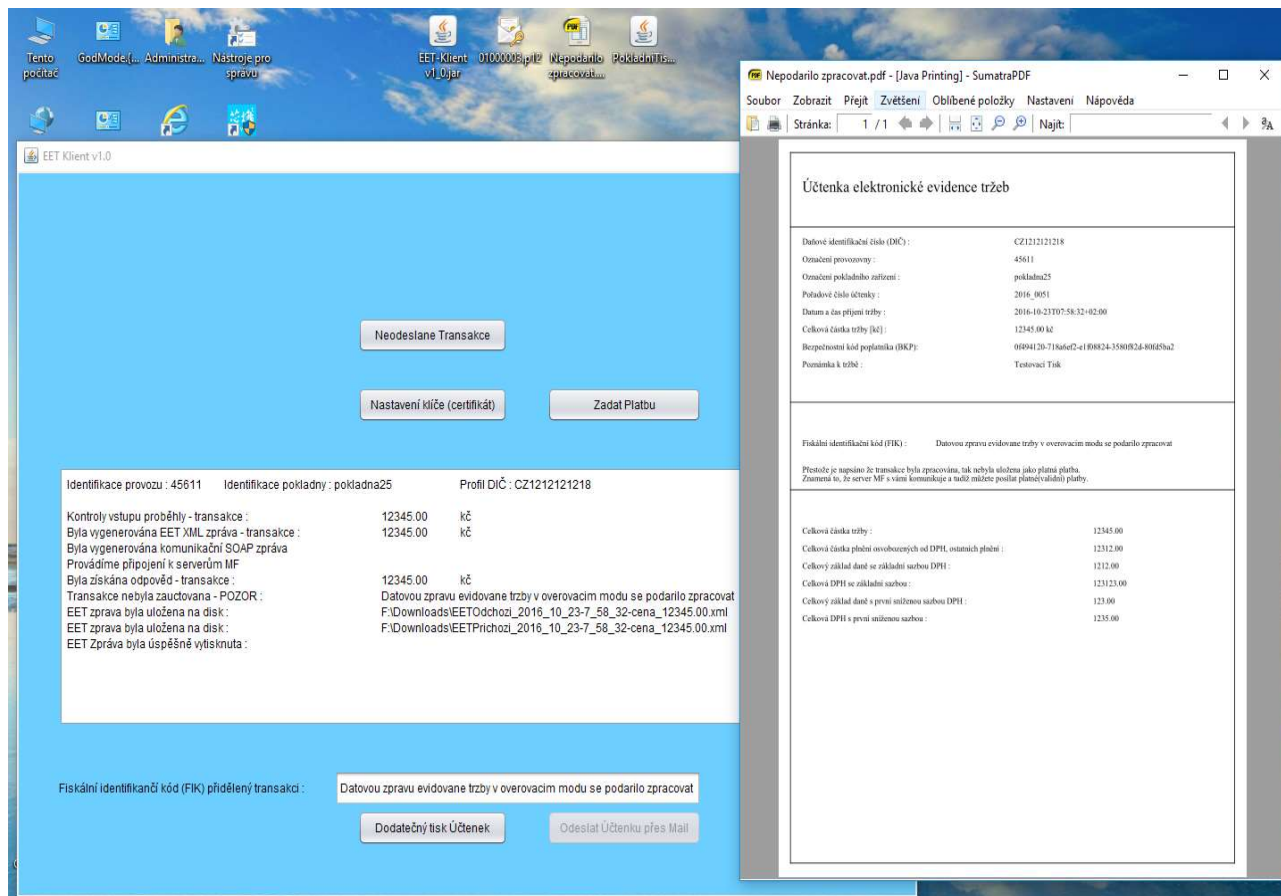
Tento počítač GodMode.{... Administra... Nástroje pro správu EET-Klient v1_0.jar 01000003.p12 Nepodarilo zpracovat... PokladniTis...

EET Klient v1.0

Neodeslane Transakce

Nastavení klíče (certifikát)

Zadat Platbu

Identifikace provozu : 45611 Identifikace pokladny : pokladna25 Profil DIČ : CZ1212121218

| | | |
|---|---|---|
| Kontroly vstupu proběhly - transakce : | 12345.00 | kč |
| Byla vygenerována EET XML zpráva - transakce : | 12345.00 | kč |
| Byla vygenerována komunikační SOAP zpráva | | |
| Provádíme připojení k serverům MF | | |
| Byla získána odpověď - transakce : | 12345.00 | kč |
| Transakce nebyla zauctovana - POZOR : | Datovou zpravu evidovane trzby v overovacim modu se podarilo zpracovat | |
| EET zprava byla uložena na disk : | F:\Downloads\EETOdchozi_2016_10_23-7_58_32-cena_12345.00.xml | |
| EET zprava byla uložena na disk : | F:\Downloads\EETPrichozi_2016_10_23-7_58_32-cena_12345.00.xml | |
| EET Zpráva byla úspěšně vytisknuta : | | |

Fiskální identifikanční kód (FIK) přidělený transakci : Datovou zpravu evidovane trzby v overovacim modu se podarilo zpracovat

Dodatečný tisk Účtenek

Odeslat Účtenku přes Mail

Nepodarilo zpracovat.pdf - [Java Printing] - SumatraPDF

Soubor Zobrazit Přejít Zvětšení Oblíbené položky Nastavení Nápověda

Stránka: 1 / 1 Najít:

Účtenka elektronické evidence tržeb

| | |
|---|---|
| Daňové identifikační číslo (DIČ) : | CZ1212121218 |
| Označení provozovny : | 45611 |
| Označení pokladního zařízení : | pokladna25 |
| Pořadové číslo účtenky : | 2016_0051 |
| Datum a čas přijetí tržby : | 2016-10-23T07:58:32+02:00 |
| Celková částka tržby [kč] : | 12345.00 kč |
| Bezpečnostní kód poplatníka (BKP): | 0f494120-718a6ef2-e1f08824-3580f82d-80fd5ba2 |
| Poznámka k tržbě : | Testovaci Tisk |

Fiskální identifikační kód (FIK) : Datovou zpravu evidovane trzby v overovacim modu se podarilo zpracovat

Přestože je napsáno že transakce byla zpracována, tak nebyla uložena jako platná platba.
Znamená to, že server MF s vámi komunikuje a tudíž můžete posílat platné(validní) platby.

| | |
|---|---|
| Celková částka tržby : | 12345.00 |
| Celková částka plnění osvobozených od DPH, ostatních plnění : | 12312.00 |
| Celkový základ daně se základní sazbou DPH : | 1212.00 |
| Celková DPH se základní sazbou : | 123123.00 |
| Celkový základ daně s první sníženou sazbou DPH : | 123.00 |
| Celková DPH s první sníženou sazbou : | 1235.00 |